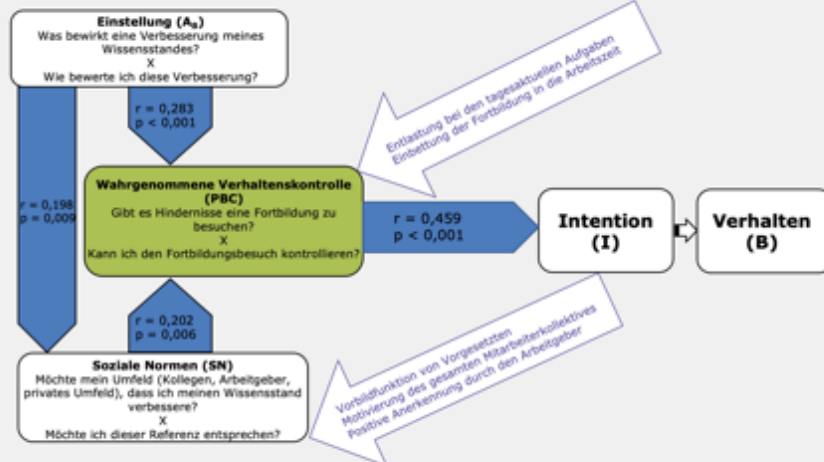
Einstellung ($A_B$)
Was bewirkt eine Verbesserung meines Wissensstandes?
X
Wie bewerte ich diese Verbesserung?

r = 0,283
p < 0,001

Entlastung bei den tagesaktuellen Aufgaben
Einbettung der Fortbildung in die Arbeitszeit

r = 0,198
p = 0,009

Wahrgenommene Verhaltenskontrolle (PBC)
Gibt es Hindernisse eine Fortbildung zu besuchen?
X
Kann ich den Fortbildungsbesuch kontrollieren?

r = 0,459
p < 0,001

Intention (I)

Verhalten (B)

r = 0,202
p = 0,006

Soziale Normen (SN)
Möchte mein Umfeld (Kollegen, Arbeitgeber, privates Umfeld), dass ich meinen Wissensstand verbessere?
X
Möchte ich dieser Referenz entsprechen?

Vorbildfunktion von Vorgesetzten
Motivierung des gesamten Mitarbeiterkollektives
Positive Anerkennung durch den Arbeitgeber